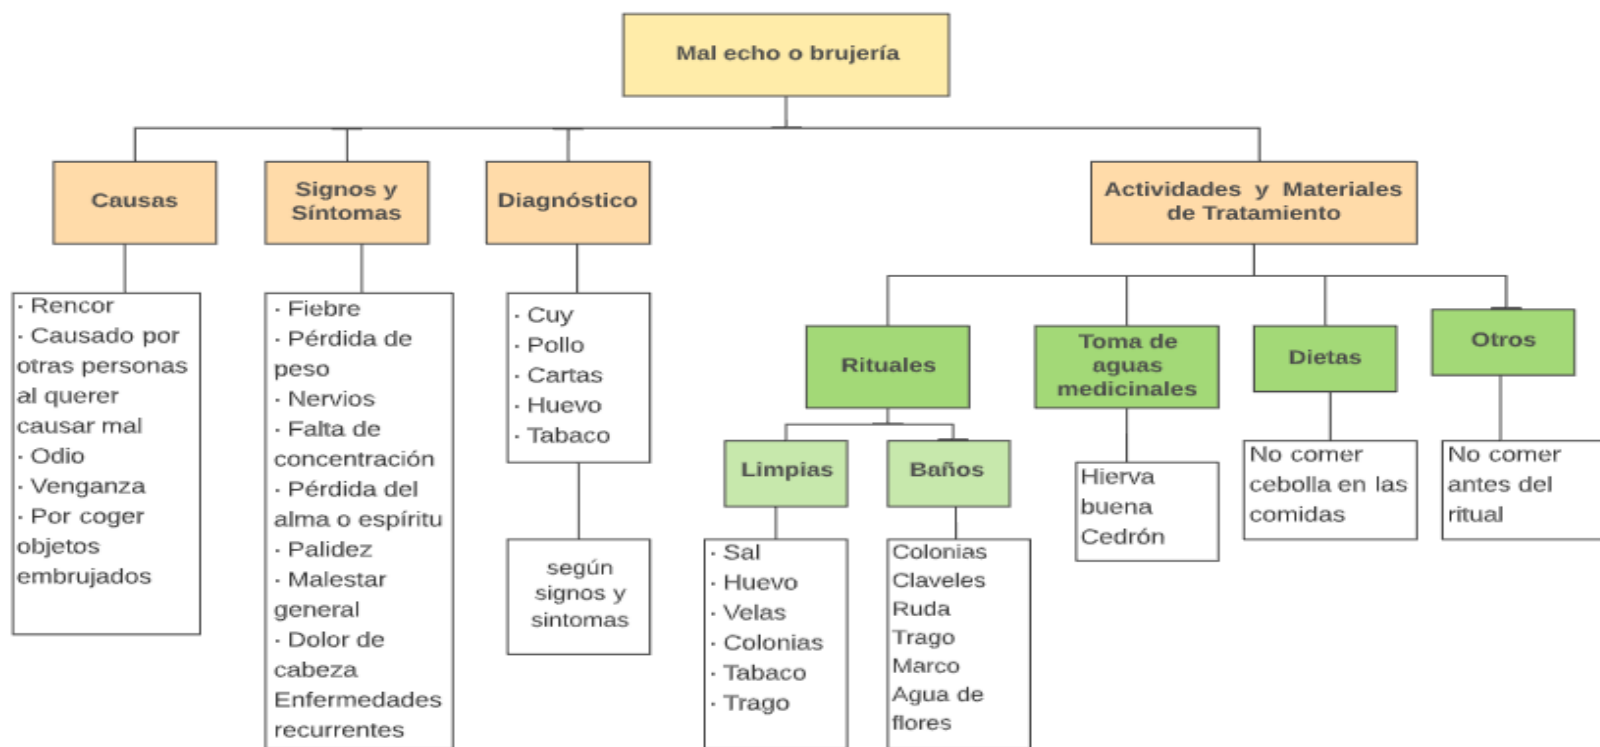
Mal echo o brujería

Causas

· Rencor
· Causado por otras personas al querer causar mal
· Odio
· Venganza
· Por coger objetos embrujados

Signos y Síntomas

· Fiebre
· Pérdida de peso
· Nervios
· Falta de concentración
· Pérdida del alma o espíritu
· Palidez
· Malestar general
· Dolor de cabeza
Enfermedades recurrentes

Diagnóstico

· Cuy
· Pollo
· Cartas
· Huevo
· Tabaco

según signos y sintomas

Actividades y Materiales de Tratamiento

Rituales

Limpias

· Sal
· Huevo
· Velas
· Colonias
· Tabaco
· Trago

Baños

Colonias
Claveles
Ruda
Trago
Marco
Agua de flores

Toma de aguas medicinales

Hierva buena
Cedrón

Dietas

No comer cebolla en las comidas

Otros

No comer antes del ritual